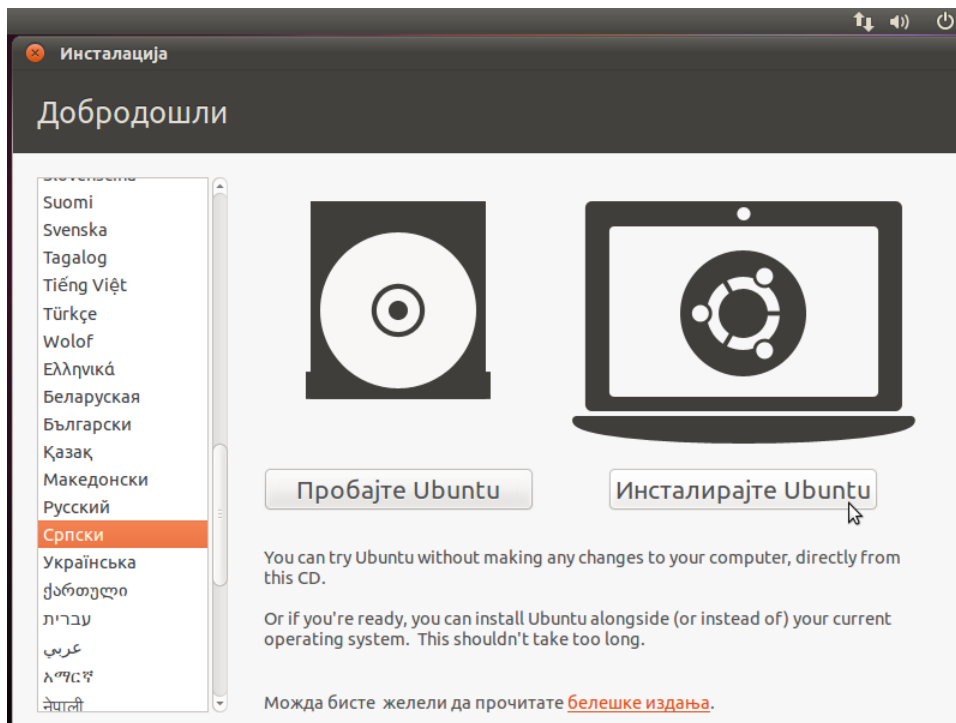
Инсталација

Добродошли

Suomi
Svenska
Tagalog
Tiếng Việt
Türkçe
Wolof
Ελληνικά
Беларуская
Български
Қазақ
Македонски
Русский
Српски
Українська
ქართული
עברית
عربي
አማርኛ
नेपाली

Пробајте Ubuntu

Инсталирајте Ubuntu

You can try Ubuntu without making any changes to your computer, directly from this CD.

Or if you're ready, you can install Ubuntu alongside (or instead of) your current operating system. This shouldn't take too long.

Можда бисте желели да прочитате белешке издања.